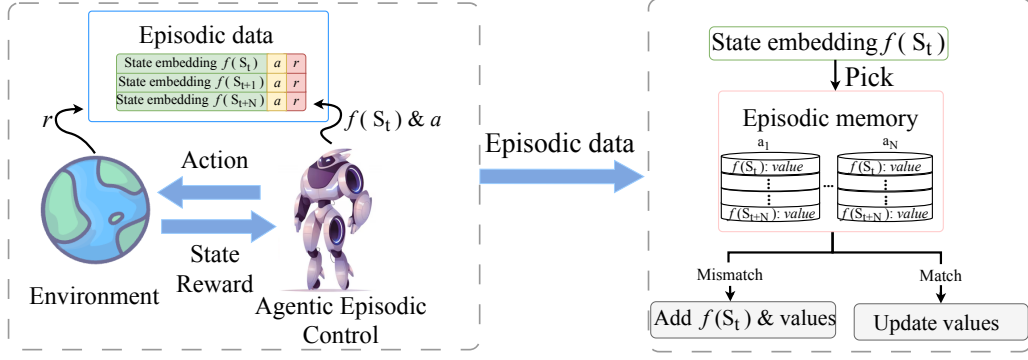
Episodic data

| State embedding $f(S_t)$ | $a$ | $r$ |
|---|---|---|
| State embedding $f(S_{t+1})$ | $a$ | $r$ |
| State embedding $f(S_{t+N})$ | $a$ | $r$ |

$r$

$f(S_t)$ & $a$

Action

State
Reward

Environment

Agentic Episodic Control

Episodic data

State embedding $f(S_t)$

Pick

Episodic memory

$a_1$

$f(S_t)$: value
⋮
$f(S_{t+N})$: value

...

$a_N$

$f(S_t)$: value
⋮
$f(S_{t+N})$: value

Mismatch

Match

Add $f(S_t)$ & values

Update values